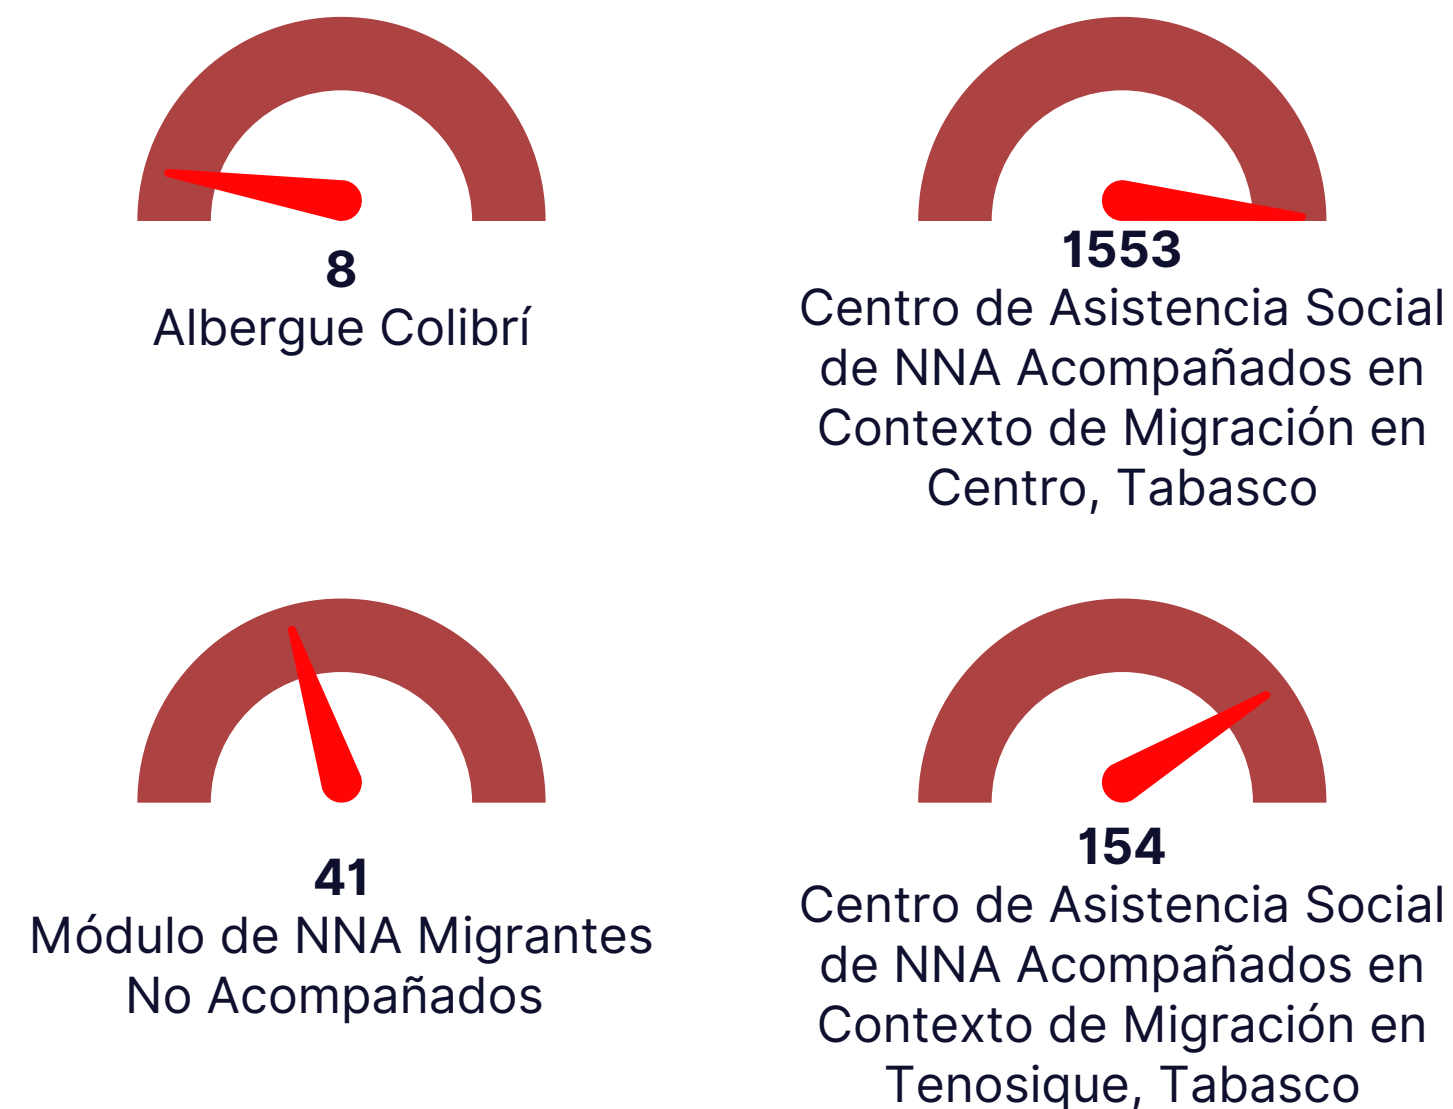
8
Albergue Colibrí

1553
Centro de Asistencia Social de NNA Acompañados en Contexto de Migración en Centro, Tabasco

41
Módulo de NNA Migrantes No Acompañados

154
Centro de Asistencia Social de NNA Acompañados en Contexto de Migración en Tenosique, Tabasco